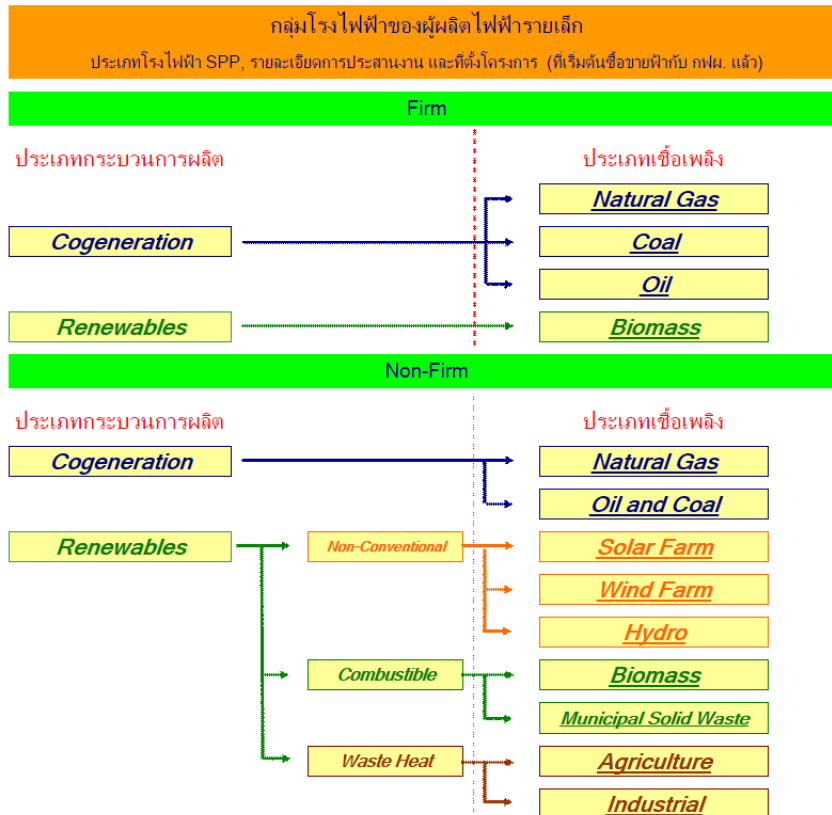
กลุ่มโรงไฟฟ้าของผู้ผลิตไฟฟ้ารายเล็ก

ประเภทโรงไฟฟ้า SPP, รายละเอียดการประสานงาน และที่ตั้งโครงการ (ที่เริ่มต้นซื้อขายฟ้ากับ กฟผ. แล้ว)

Firm

ประเภทกระบวนการผลิต

ประเภทเชื้อเพลิง

Natural Gas

Cogeneration

Coal

Oil

Renewables

Biomass

Non-Firm

ประเภทกระบวนการผลิต

ประเภทเชื้อเพลิง

Cogeneration

Natural Gas

Oil and Coal

Renewables

Non-Conventional

Solar Farm

Wind Farm

Hydro

Combustible

Biomass

Municipal Solid Waste

Waste Heat

Agriculture

Industrial